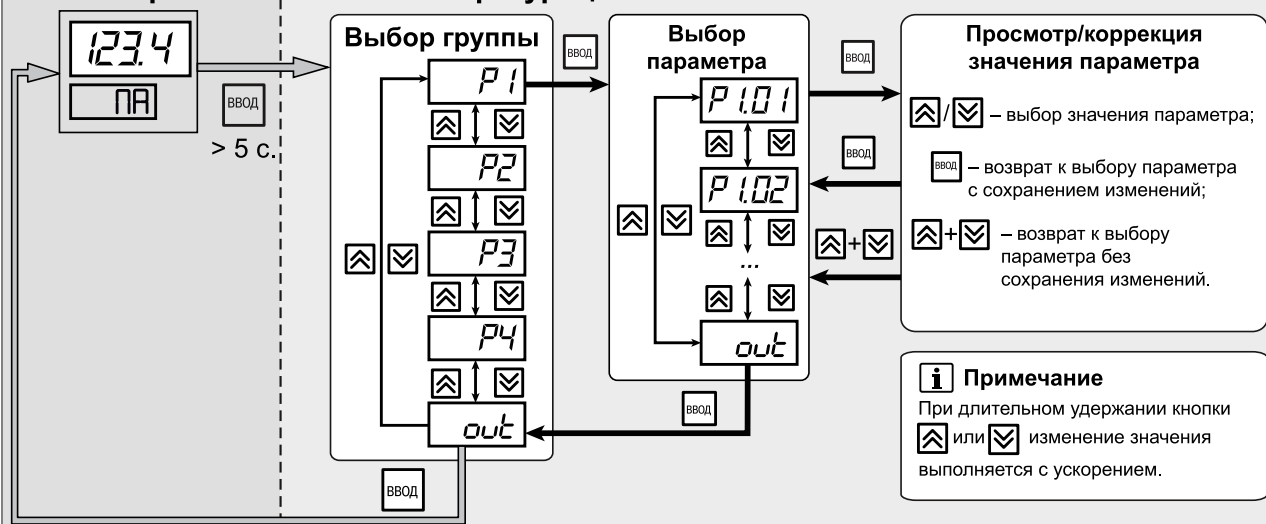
123.4
ПА
ВВОД
> 5 с.

Выбор группы
P1
P2
P3
P4
out
ВВОД

ВВОД
Выбор параметра
P1.01
P1.02
...
out
ВВОД

ВВОД
ВВОД
+

Просмотр/коррекция значения параметра
/ – выбор значения параметра;
ВВОД – возврат к выбору параметра с сохранением изменений;
+ – возврат к выбору параметра без сохранения изменений.

i Примечание
При длительном удержании кнопки или изменение значения выполняется с ускорением.